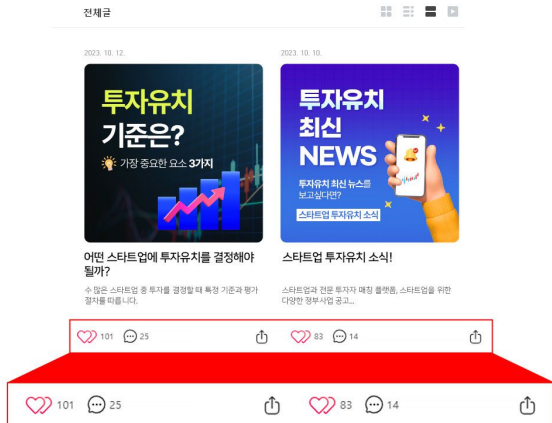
전체글

2023. 10. 12.

투자유치 기준은?

가장 중요한 요소 3가지

어떤 스타트업에 투자유치를 결정해야 될까?

수 많은 스타트업 중 투자를 결정할 때 특정 기준과 평가 절차를 따릅니다.

101 25

2023. 10. 10.

투자유치 최신 NEWS

투자유치 최신 뉴스를 보고싶다면?

스타트업 투자유치 소식

스타트업 투자유치 소식!

스타트업과 전문 투자자 매칭 플랫폼, 스타트업을 위한 다양한 정부사업 공고...

83 14

101 25

83 14